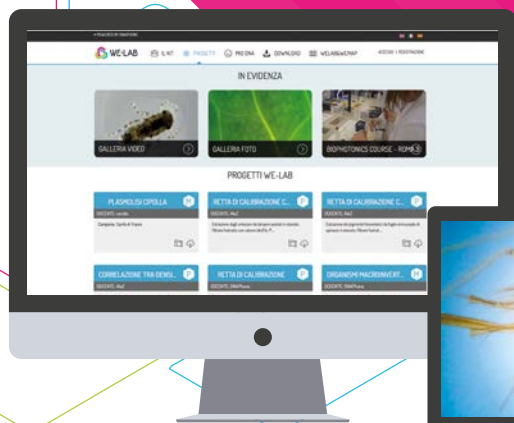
WE-LAB

IL KIT

PROGETTI

PROVINA

DOWNLOAD

WELAB@WEMAP

ACCEDI | REGISTRAZIONE

IN EVIDENZA

GALLERIA VIDEO

GALLERIA FOTO

BIOPHOTONICS COURSE - ROMA

PROGETTI WE-LAB

PLASMOLISI CIPOLLA

RETTA DI CALIBRAZIONE C...

RETTA DI CALIBRAZIONE C...

CORRELAZIONE TRA DENSI...

RETTA DI CALIBRAZIONE

ORGANISMI MACROINVERT...